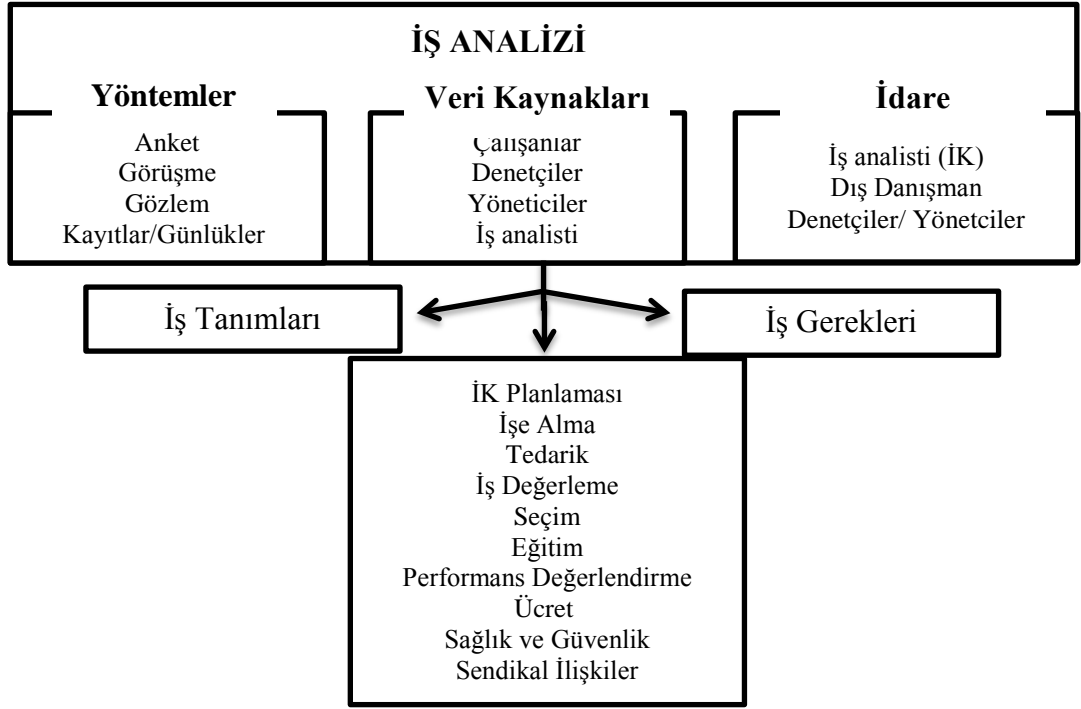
İŞ ANALİZİ

Yöntemler

Anket
Görüşme
Gözlem
Kayıtlar/Günlükler

Veri Kaynakları

Çalışanlar
Denetçiler
Yöneticiler
İş analisti

İdare

İş analisti (İK)
Dış Danışman
Denetçiler/ Yönetciler

İş Tanımları

İş Gerekleri

İK Planlaması
İşe Alma
Tedarik
İş Değerleme
Seçim
Eğitim
Performans Değerlendirme
Ücret
Sağlık ve Güvenlik
Sendikal İlişkiler